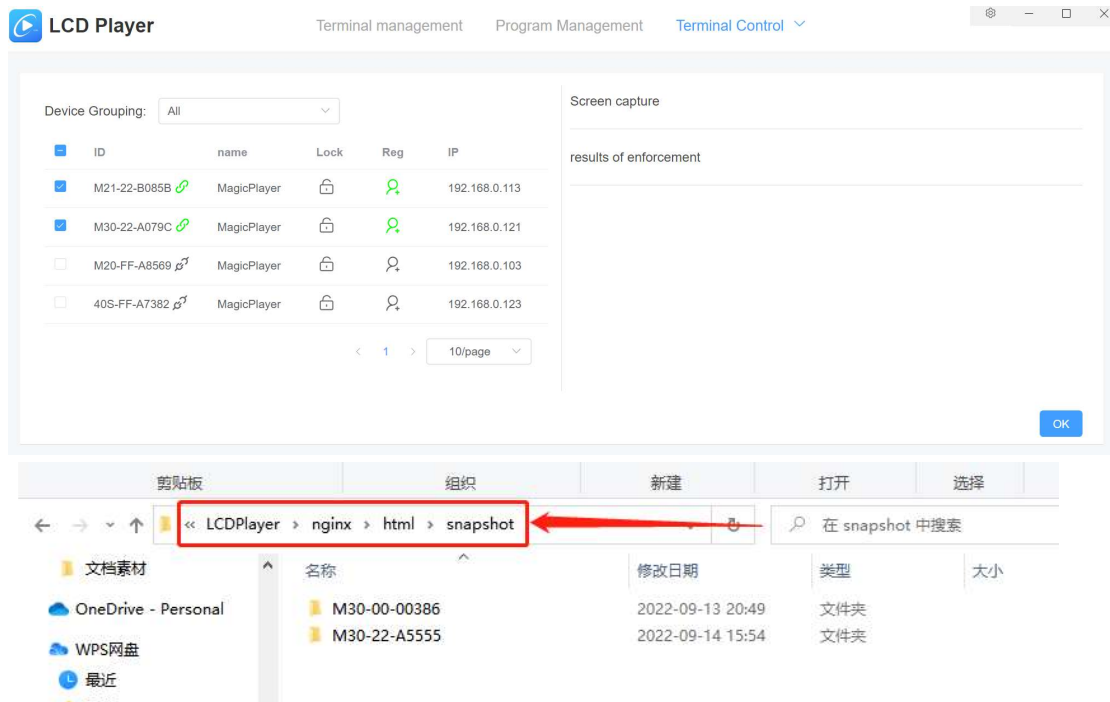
LCD Player

Terminal management Program Management Terminal Control

Device Grouping: All

| ID | name | Lock | Reg | IP |
|---|---|---|---|---|
| M21-22-B085B | MagicPlayer | | | 192.168.0.113 |
| M30-22-A079C | MagicPlayer | | | 192.168.0.121 |
| M20-FF-A8569 | MagicPlayer | | | 192.168.0.103 |
| 40S-FF-A7382 | MagicPlayer | | | 192.168.0.123 |

< 1 > 10/page

Screen capture

results of enforcement

OK

剪贴板 组织 新建 打开 选择

« LCDPlayer › nginx › html › snapshot

在 snapshot 中搜索

文档素材

OneDrive - Personal

WPS网盘

最近

| 名称 | 修改日期 | 类型 | 大小 |
|---|---|---|---|
| M30-00-00386 | 2022-09-13 20:49 | 文件夹 | |
| M30-22-A5555 | 2022-09-14 15:54 | 文件夹 | |